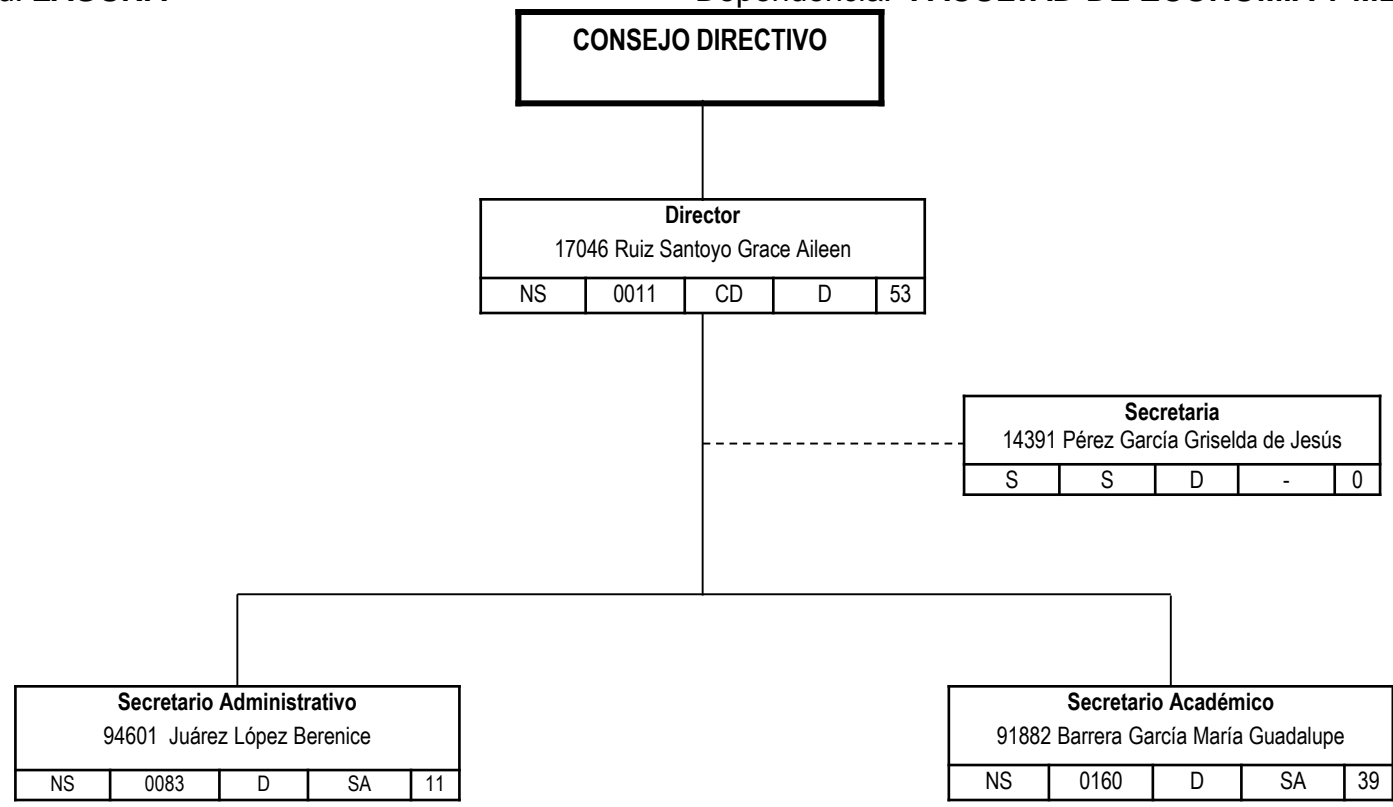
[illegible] Dependencia: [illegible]

CONSEJO DIRECTIVO

Director
17046 Ruiz Santoyo Grace Aileen

| NS | 0011 | CD | D | 53 |
|---|---|---|---|---|

Secretaria
14391 Pérez García Griselda de Jesús

| S | S | D | - | 0 |
|---|---|---|---|---|

Secretario Administrativo
94601 Juárez López Berenice

| NS | 0083 | D | SA | 11 |
|---|---|---|---|---|

Secretario Académico
91882 Barrera García María Guadalupe

| NS | 0160 | D | SA | 39 |
|---|---|---|---|---|